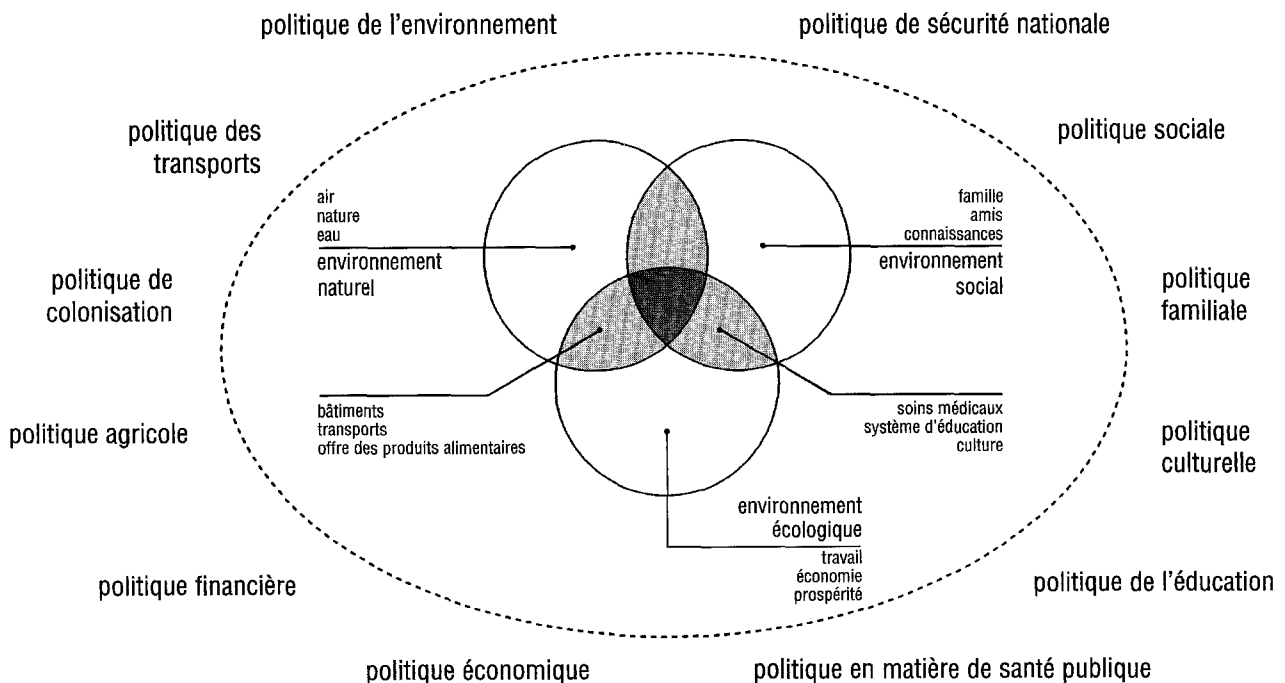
politique de l'environnement

politique de sécurité nationale

politique des transports

politique sociale

air
nature
eau
environnement naturel

famille
amis
connaissances
environnement social

politique de colonisation

politique familiale

politique agricole

bâtiments
transports
offre des produits alimentaires

soins médicaux
système d'éducation
culture

politique culturelle

environnement écologique
travail
économie
prospérité

politique financière

politique de l'éducation

politique économique

politique en matière de santé publique